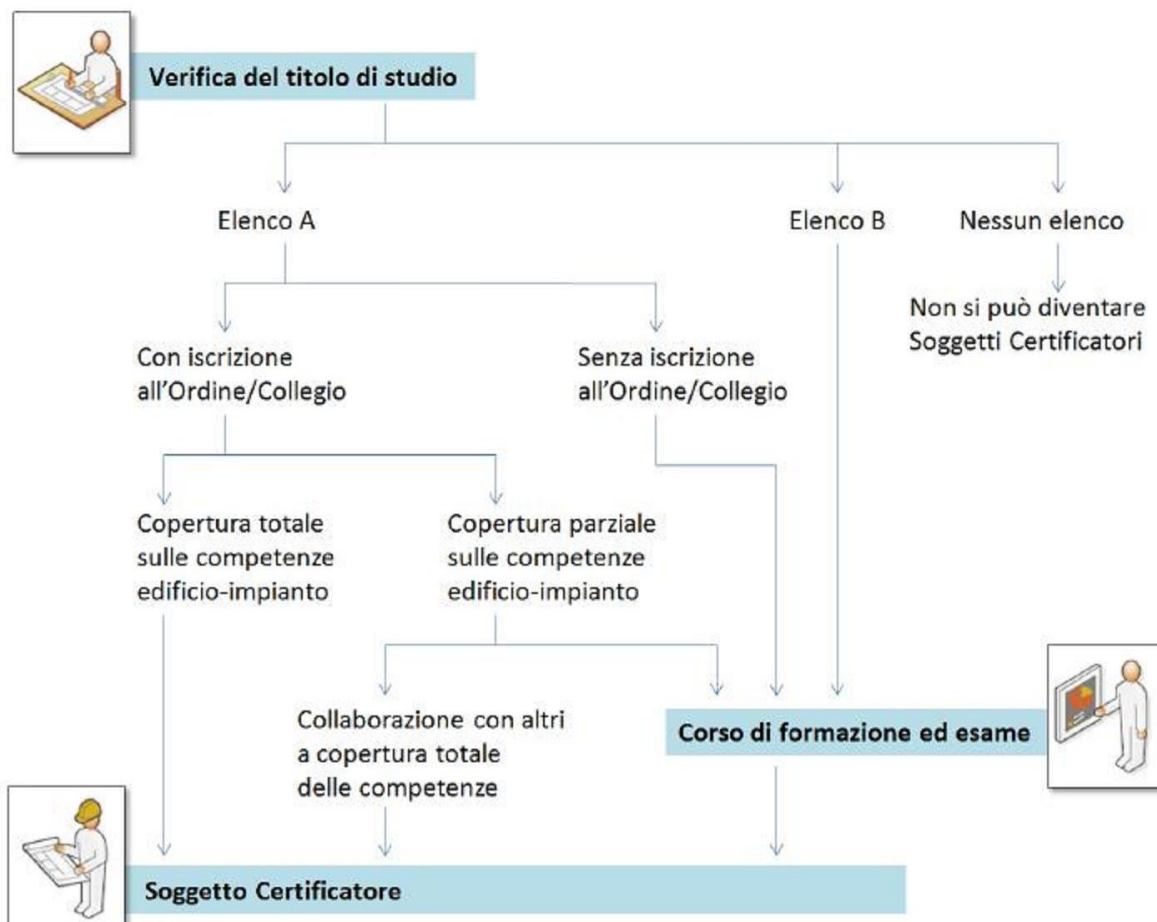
Verifica del titolo di studio

Elenco A

Elenco B

Nessun elenco

Non si può diventare Soggetti Certificatori

Con iscrizione all'Ordine/Collegio

Senza iscrizione all'Ordine/Collegio

Copertura totale sulle competenze edificio-impianto

Copertura parziale sulle competenze edificio-impianto

Collaborazione con altri a copertura totale delle competenze

Corso di formazione ed esame

Soggetto Certificatore